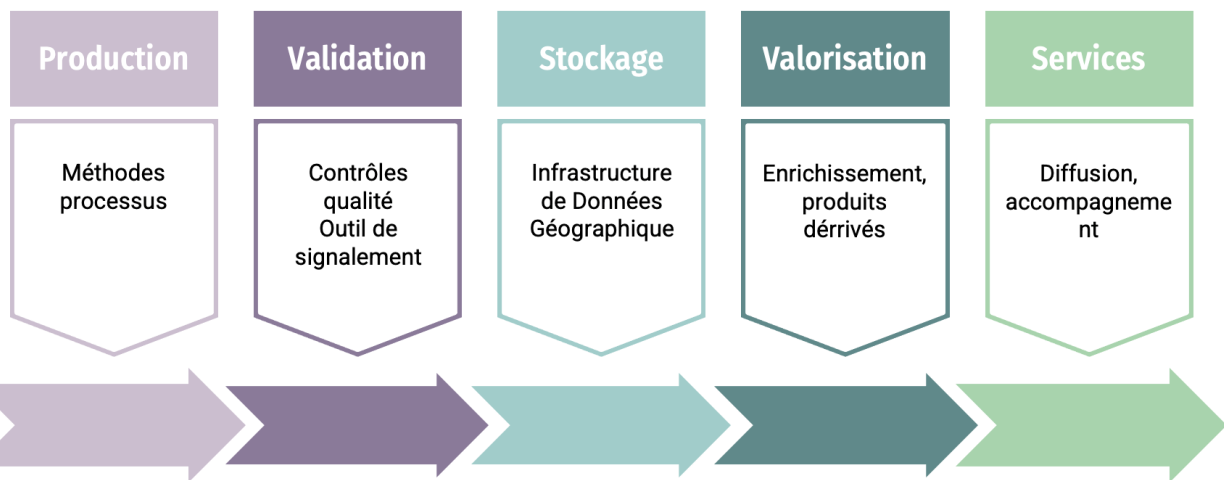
Production

Méthodes processus

Validation

Contrôles qualité Outil de signalement

Stockage

Infrastructure de Données Géographique

Valorisation

Enrichissement, produits dérrivés

Services

Diffusion, accompagnement